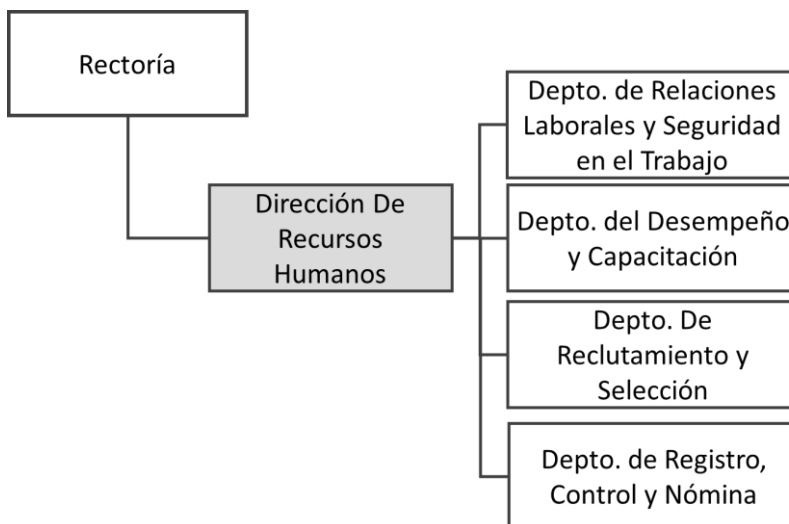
Rectoría

Dirección De Recursos Humanos

Depto. de Relaciones Laborales y Seguridad en el Trabajo

Depto. del Desempeño y Capacitación

Depto. De Reclutamiento y Selección

Depto. de Registro, Control y Nómina